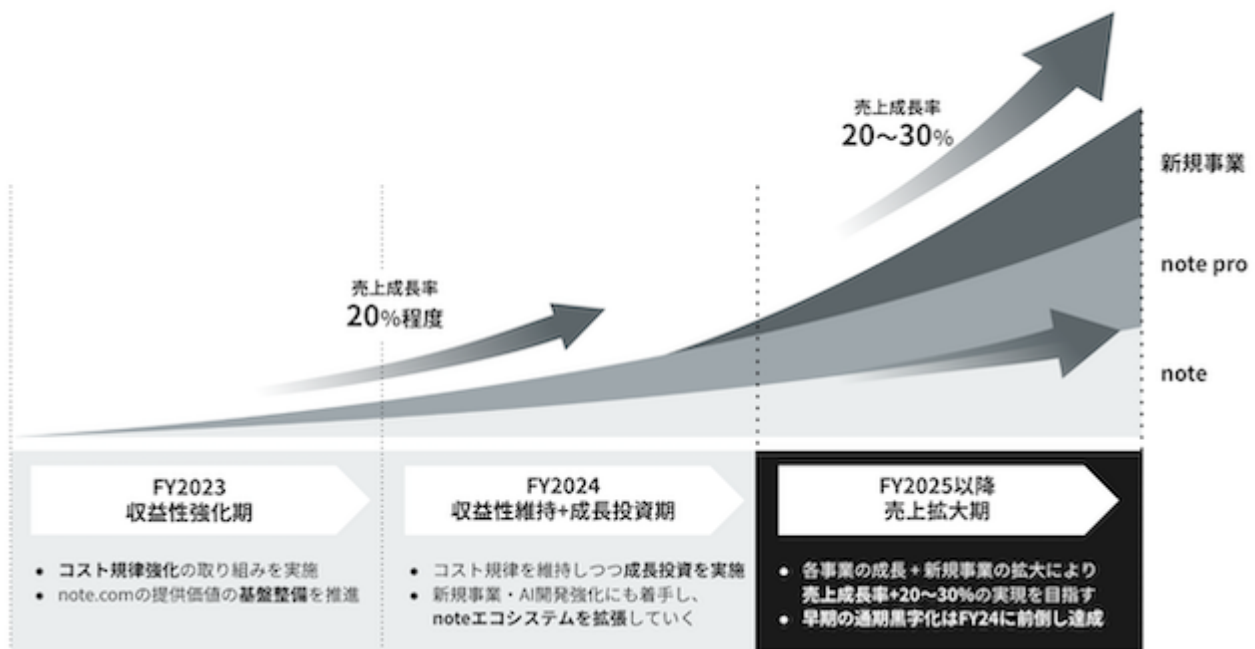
売上成長率
20〜30%

新規事業

note pro

売上成長率
20%程度

note

FY2023
収益性強化期

• コスト規律強化の取り組みを実施
• note.comの提供価値の基盤整備を推進

FY2024
収益性維持+成長投資期

• コスト規律を維持しつつ成長投資を実施
• 新規事業・AI開発強化にも着手し、noteエコシステムを拡張していく

FY2025以降
売上拡大期

• 各事業の成長+新規事業の拡大により売上成長率+20〜30%の実現を目指す
• 早期の通期黒字化はFY24に前倒し達成